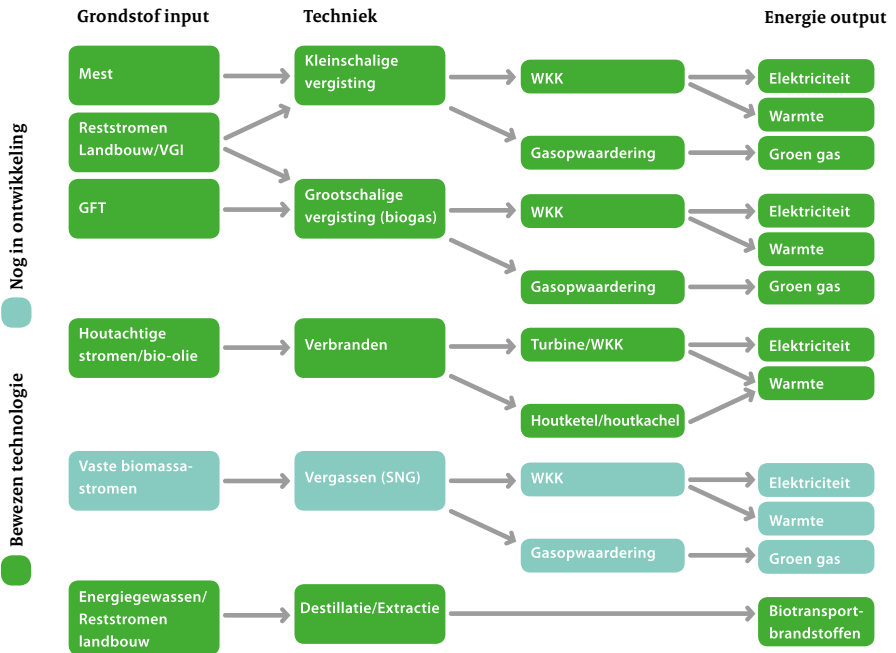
Grondstof input

Techniek

Energie output

Mest

Kleinschalige vergisting

WKK

Elektriciteit

Warmte

Reststromen Landbouw/VGI

Gasopwaardering

Groen gas

GFT

Grootschalige vergisting (biogas)

WKK

Elektriciteit

Warmte

Gasopwaardering

Groen gas

Houtachtige stromen/bio-olie

Verbranden

Turbine/WKK

Elektriciteit

Warmte

Houtketel/houtkachel

Vaste biomassa-stromen

Vergassen (SNG)

WKK

Elektriciteit

Warmte

Gasopwaardering

Groen gas

Energiegewassen/ Reststromen landbouw

Destillatie/Extractie

Biotransport-brandstoffen

Nog in ontwikkeling

Bewezen technologie